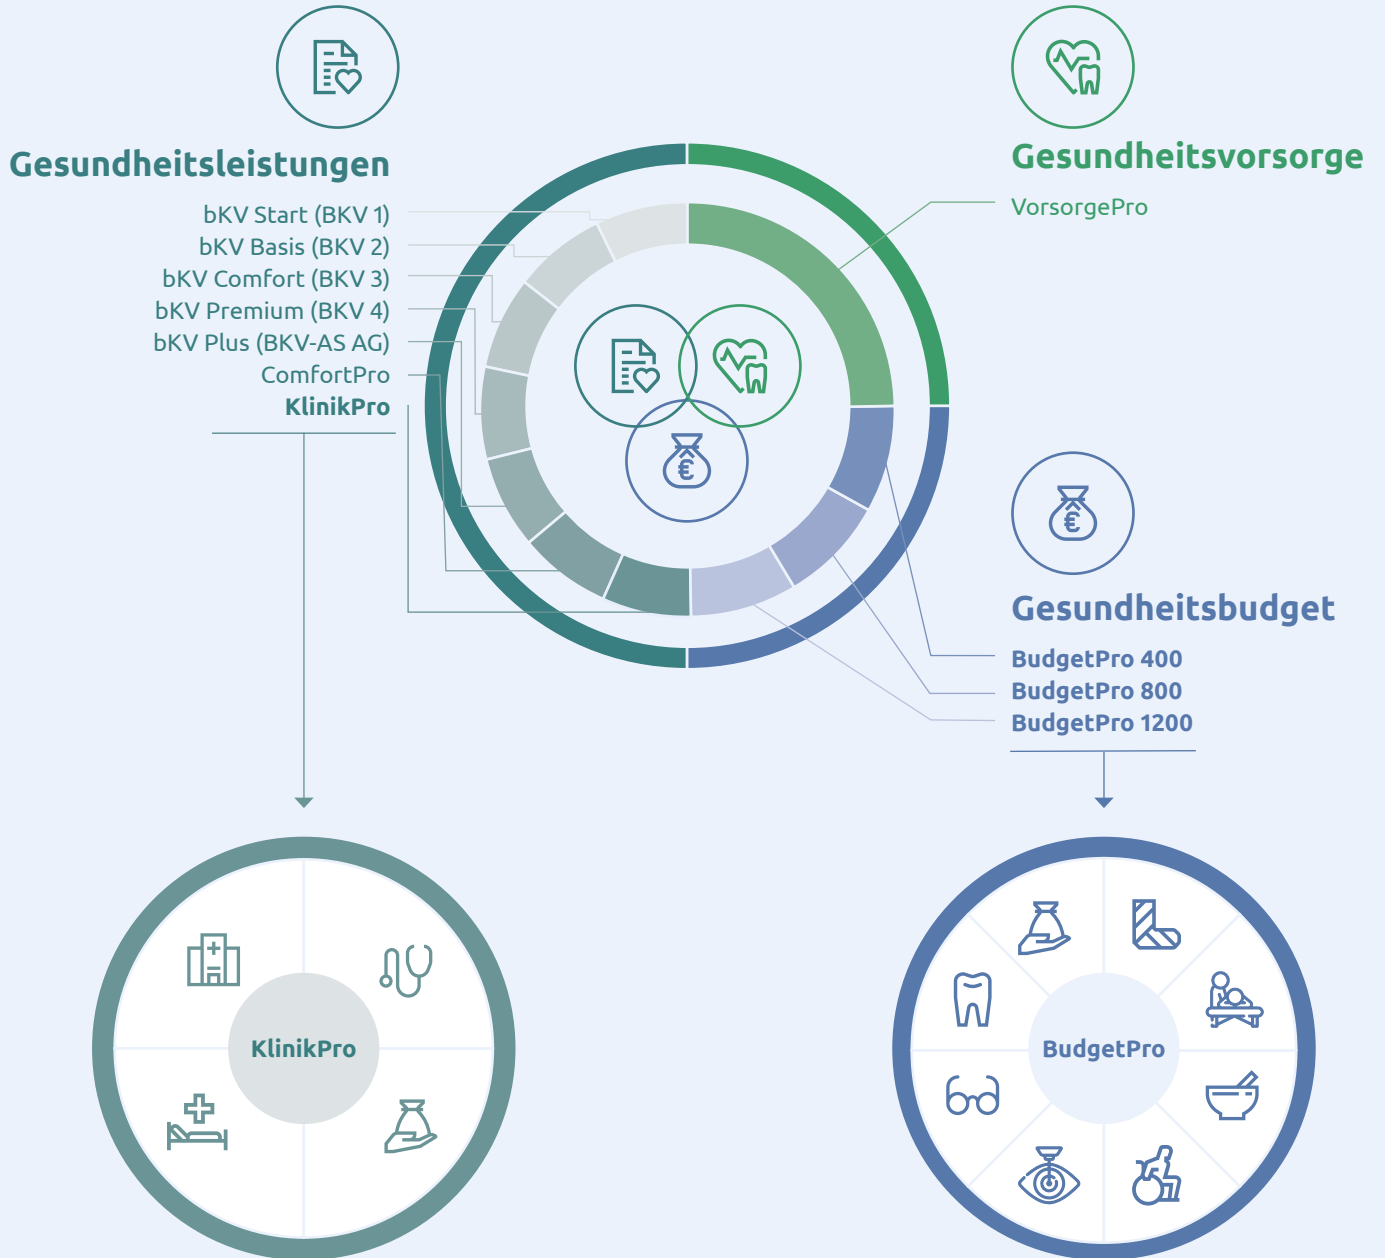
Gesundheitsleistungen

bKV Start (BKV 1)
bKV Basis (BKV 2)
bKV Comfort (BKV 3)
bKV Premium (BKV 4)
bKV Plus (BKV-AS AG)
ComfortPro
KlinikPro

Gesundheitsvorsorge

VorsorgePro

Gesundheitsbudget

BudgetPro 400
BudgetPro 800
BudgetPro 1200

KlinikPro

BudgetPro